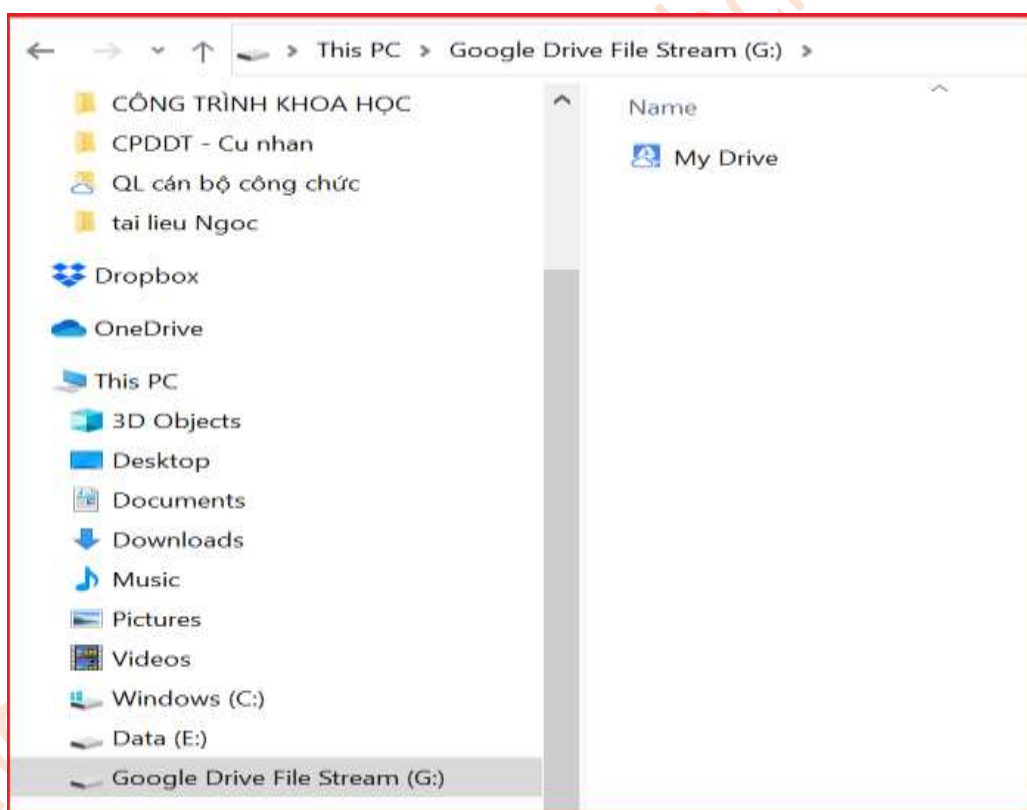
This PC > Google Drive File Stream (G:) >

CÔNG TRÌNH KHOA HỌC
CPDDT - Cu nhan
QL cán bộ công chức
tai lieu Ngoc
Dropbox
OneDrive
This PC
3D Objects
Desktop
Documents
Downloads
Music
Pictures
Videos
Windows (C:)
Data (E:)
Google Drive File Stream (G:)

Name
My Drive